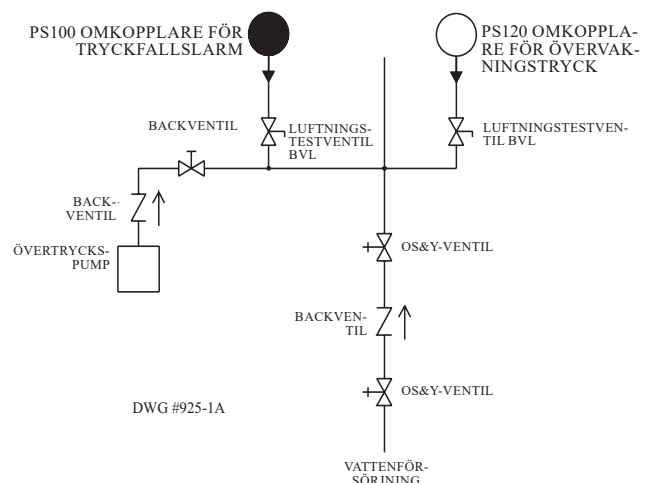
PS100 OMKOPPLARE FÖR TRYCKFALLSLARM

PS120 OMKOPPLARE FÖR ÖVERVAKNINGSTRYCK

BACKVENTIL

LUFTNINGSTESTVENTIL BVL

LUFTNINGSTESTVENTIL BVL

BACK-VENTIL

ÖVERTRYCKSPUMP

OS&Y-VENTIL

BACKVENTIL

OS&Y-VENTIL

DWG #925-1A

VATTENFÖRSÖRJNING